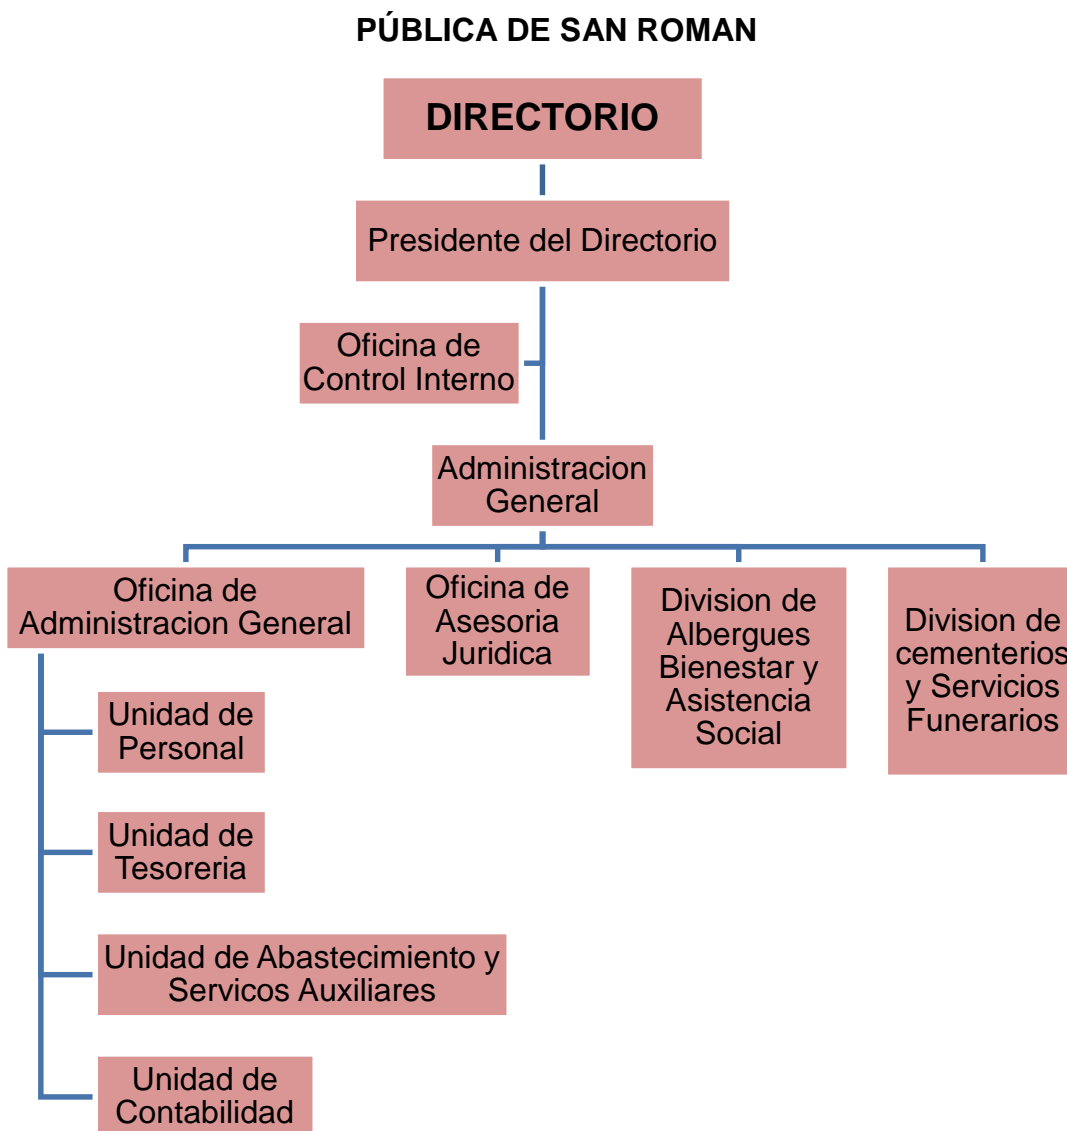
PÚBLICA DE SAN ROMAN

DIRECTORIO

Presidente del Directorio

Oficina de Control Interno

Administracion General

Oficina de Administracion General

Oficina de Asesoria Juridica

Division de Albergues Bienestar y Asistencia Social

Division de cementerios y Servicios Funerarios

Unidad de Personal

Unidad de Tesoreria

Unidad de Abastecimiento y Servicos Auxiliares

Unidad de Contabilidad